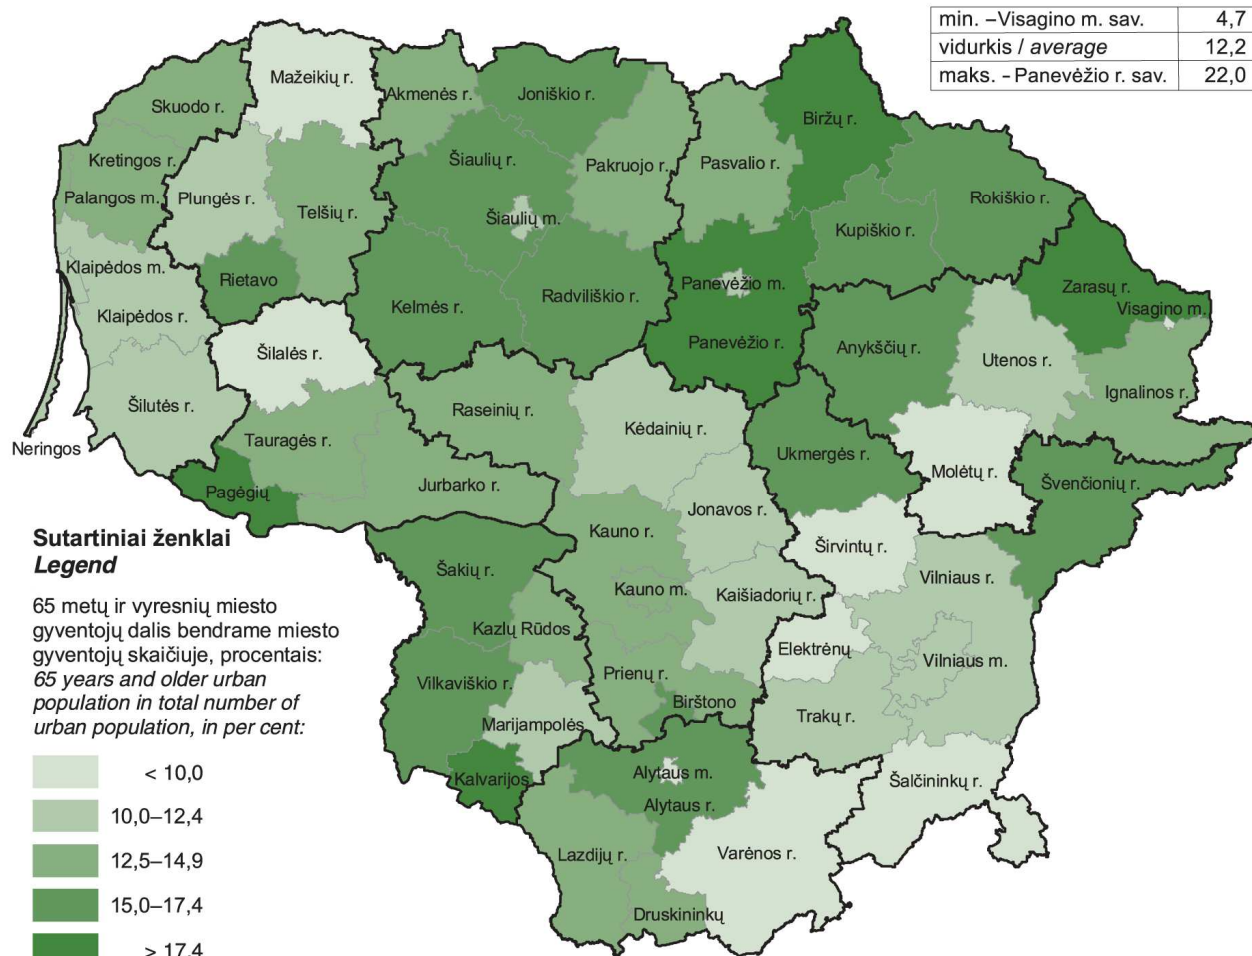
| min. –Visagino m. sav. | 4,7 |
|---|---|
| vidurkis / *average* | 12,2 |
| maks. - Panevėžio r. sav. | 22,0 |

Mažeikių r.
Akmenės r.
Joniškio r.
Skuodo r.
Biržų r.
Kretingos r.
Šiaulių r.
Pakruojo r.
Pasvalio r.
Palangos m.
Plungės r.
Telšių r.
Šiaulių m.
Rokiškio r.
Kupiškio r.
Klaipėdos m.
Rietavo
Panevėžio m.
Zarasų r.
Radviliškio r.
Kelmės r.
Visagino m.
Klaipėdos r.
Panevėžio r.
Anykščių r.
Šilalės r.
Utenos r.
Ignalinos r.
Šilutės r.
Raseinių r.
Kėdainių r.
Neringos
Tauragės r.
Ukmergės r.
Molėtų r.
Švenčionių r.
Pagėgių
Jurbarko r.
Jonavos r.

Sutartiniai ženklai
*Legend*

Kauno r.
Širvintų r.
Šakių r.
Vilniaus r.
Kauno m.
Kaišiadorių r.

65 metų ir vyresnių miesto gyventojų dalis bendrame miesto gyventojų skaičiuje, procentais:
*65 years and older urban population in total number of urban population, in per cent:*

Kazlų Rūdos
Elektrėnų
Vilniaus m.
Prienų r.
Vilkaviškio r.
Birštono
Marijampolės
Trakų r.
Alytaus m.
Kalvarijos
Šalčininkų r.
Alytaus r.
Lazdijų r.
Varėnos r.
Druskininkų

< 10,0
10,0–12,4
12,5–14,9
15,0–17,4
> 17,4